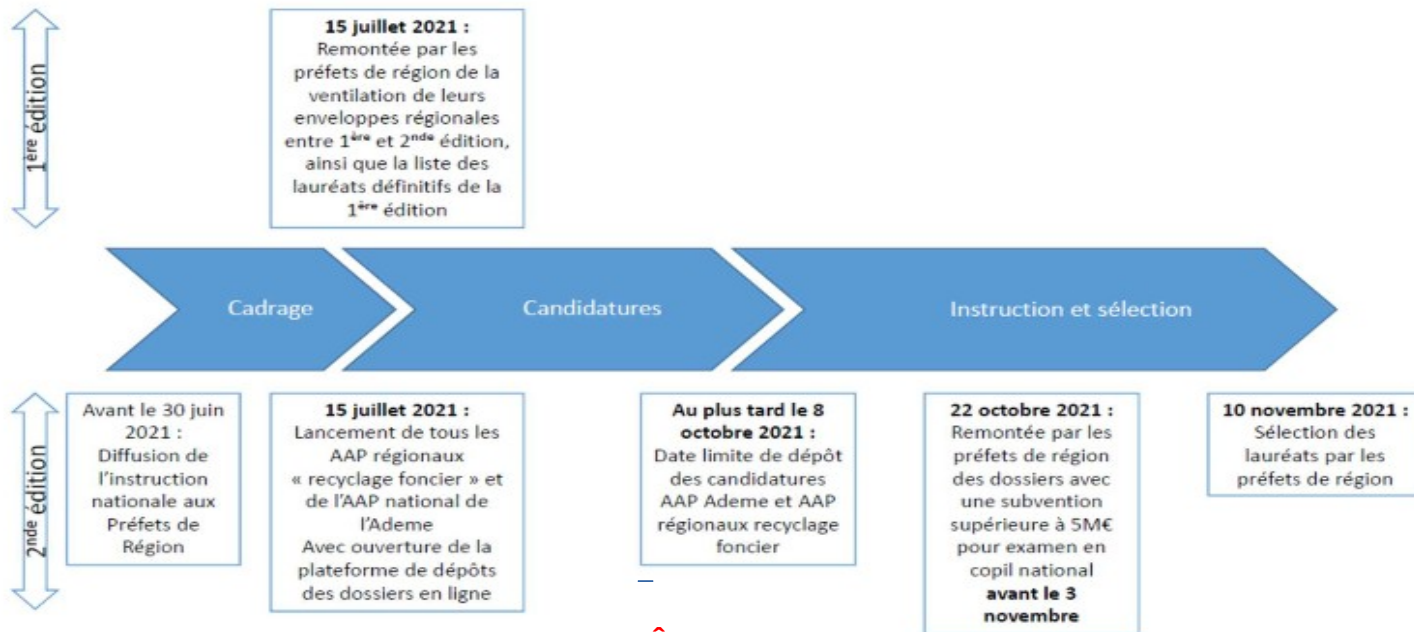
1$^{ère}$ édition

**15 juillet 2021 :** Remontée par les préfets de région de la ventilation de leurs enveloppes régionales entre 1$^{ère}$ et 2$^{nde}$ édition, ainsi que la liste des lauréats définitifs de la 1$^{ère}$ édition

Cadrage

Candidatures

Instruction et sélection

2$^{nde}$ édition

Avant le 30 juin 2021 : Diffusion de l'instruction nationale aux Préfets de Région

**15 juillet 2021 :** Lancement de tous les AAP régionaux « recyclage foncier » et de l'AAP national de l'Ademe Avec ouverture de la plateforme de dépôts des dossiers en ligne

**Au plus tard le 8 octobre 2021 :** Date limite de dépôt des candidatures AAP Ademe et AAP régionaux recyclage foncier

**22 octobre 2021 :** Remontée par les préfets de région des dossiers avec une subvention supérieure à 5M€ pour examen en copil national **avant le 3 novembre**

**10 novembre 2021 :** Sélection des lauréats par les préfets de région